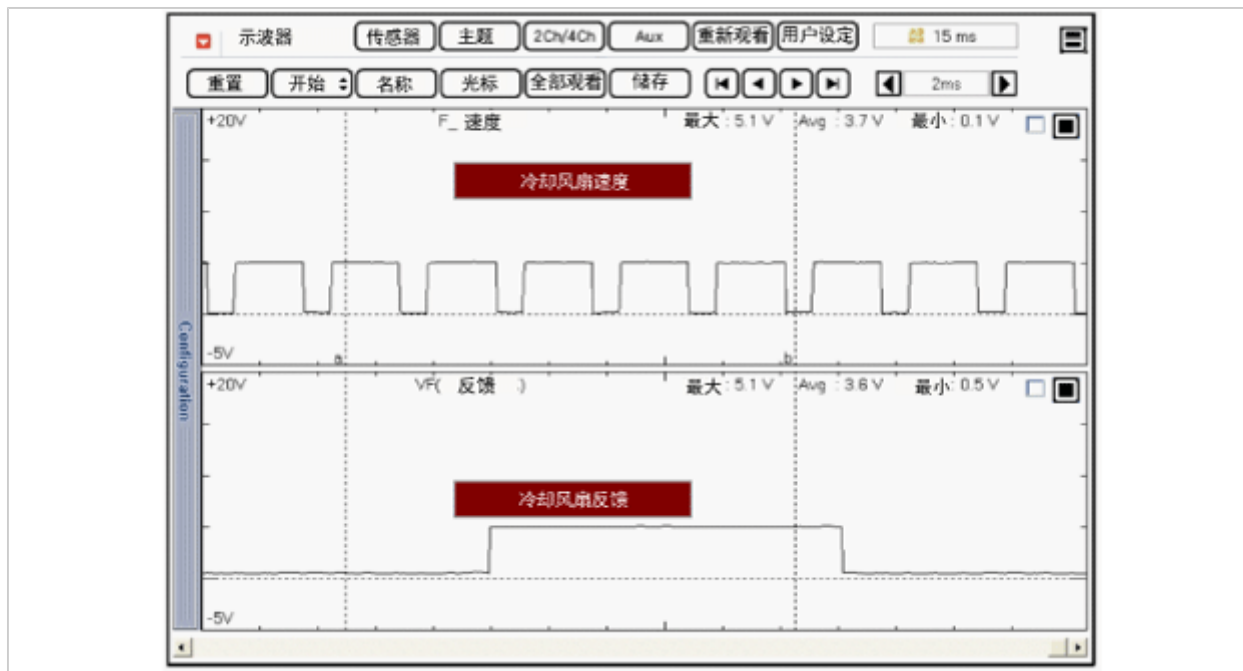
示波器 传感器 主题 2Ch/4Ch Aux 重新观看 用户设定 15 ms

重置 开始 名称 光标 全部观看 储存 2ms

Configuration

+20V F_ 速度 最大 : 5.1 V Avg : 3.7 V 最小 : 0.1 V

冷却风扇速度

-5V a b

+20V VF( 反馈 ) 最大 : 5.1 V Avg : 3.6 V 最小 : 0.5 V

冷却风扇反馈

-5V